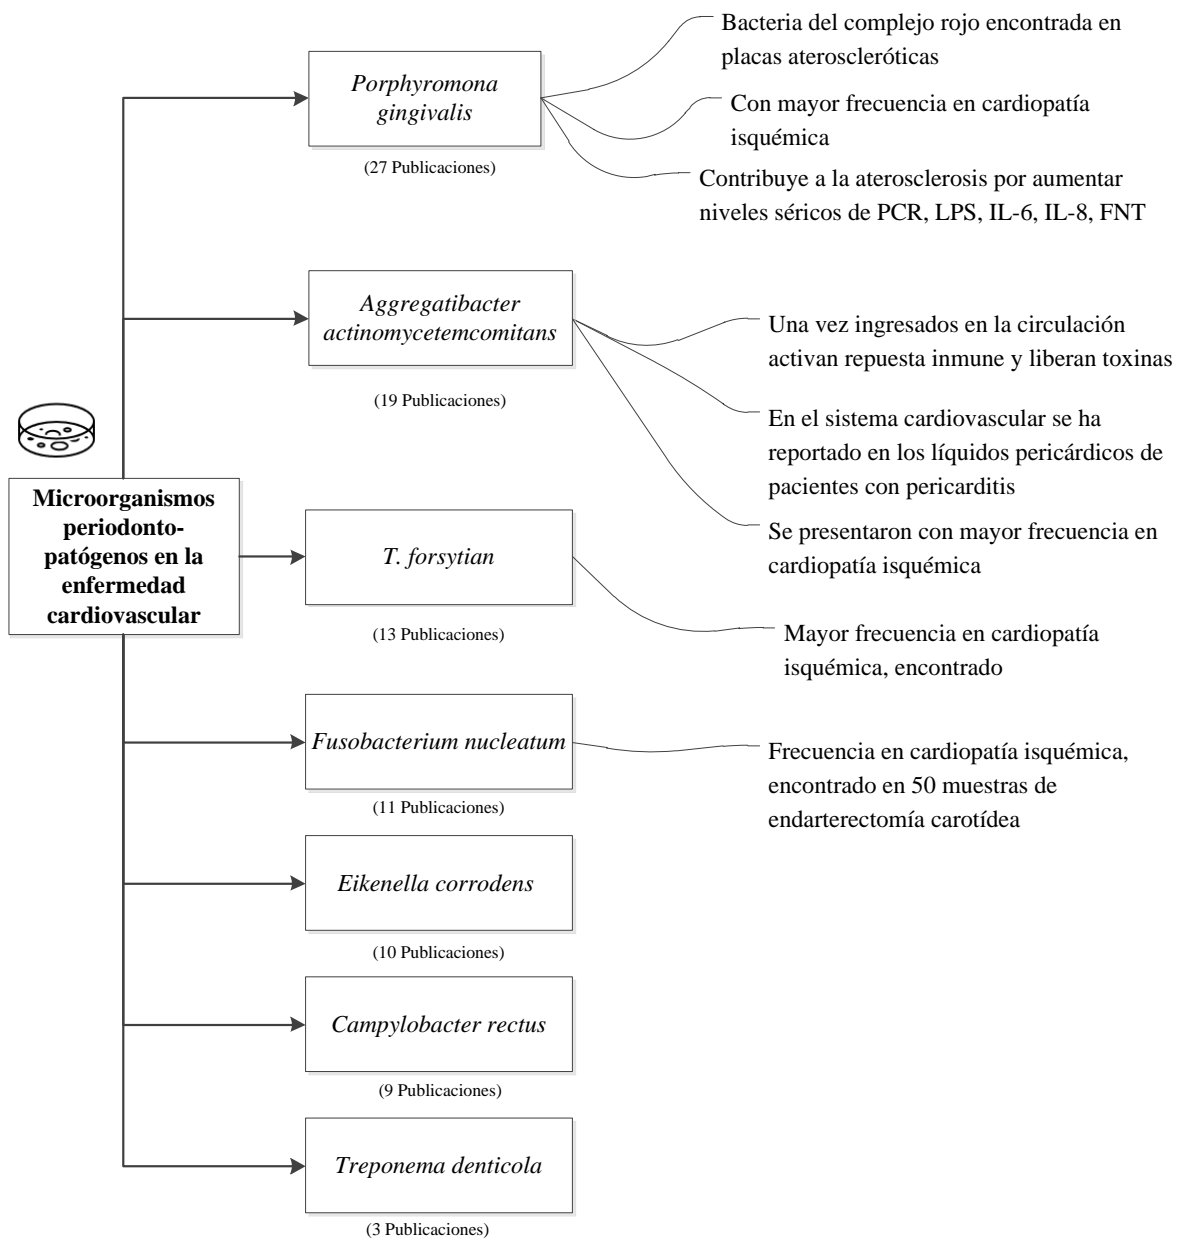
Microorganismos periodonto-patógenos en la enfermedad cardiovascular

Porphyromona gingivalis

(27 Publicaciones)

Bacteria del complejo rojo encontrada en placas ateroscleróticas

Con mayor frecuencia en cardiopatía isquémica

Contribuye a la aterosclerosis por aumentar niveles séricos de PCR, LPS, IL-6, IL-8, FNT

Aggregatibacter actinomycetemcomitans

(19 Publicaciones)

Una vez ingresados en la circulación activan repuesta inmune y liberan toxinas

En el sistema cardiovascular se ha reportado en los líquidos pericárdicos de pacientes con pericarditis

Se presentaron con mayor frecuencia en cardiopatía isquémica

T. forsytian

(13 Publicaciones)

Mayor frecuencia en cardiopatía isquémica, encontrado

Fusobacterium nucleatum

(11 Publicaciones)

Frecuencia en cardiopatía isquémica, encontrado en 50 muestras de endarterectomía carotídea

Eikenella corrodens

(10 Publicaciones)

Campylobacter rectus

(9 Publicaciones)

Treponema denticola

(3 Publicaciones)